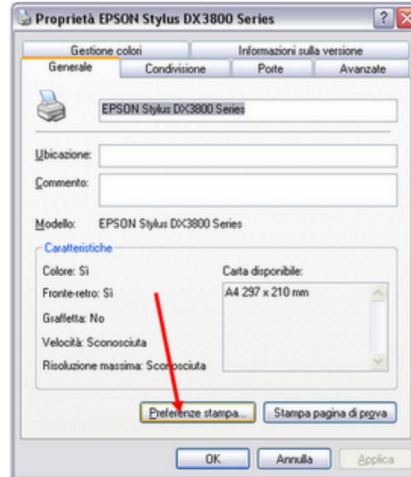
Proprietà EPSON Stylus DX3800 Series

Gestione colori
Informazioni sulla versione
Generale
Condivisione
Porte
Avanzate

EPSON Stylus DX3800 Series

Ubicazione:
Commento:

Modello: EPSON Stylus DX3800 Series

Caratteristiche
Colore: Sì
Fronte-retro: Sì
Graffetta: No
Velocità: Sconosciuta
Risoluzione massima: Sconosciuta

Carta disponibile:
A4 297 x 210 mm

Preferenze stampa...
Stampa pagina di prova

OK
Annulla
Applica